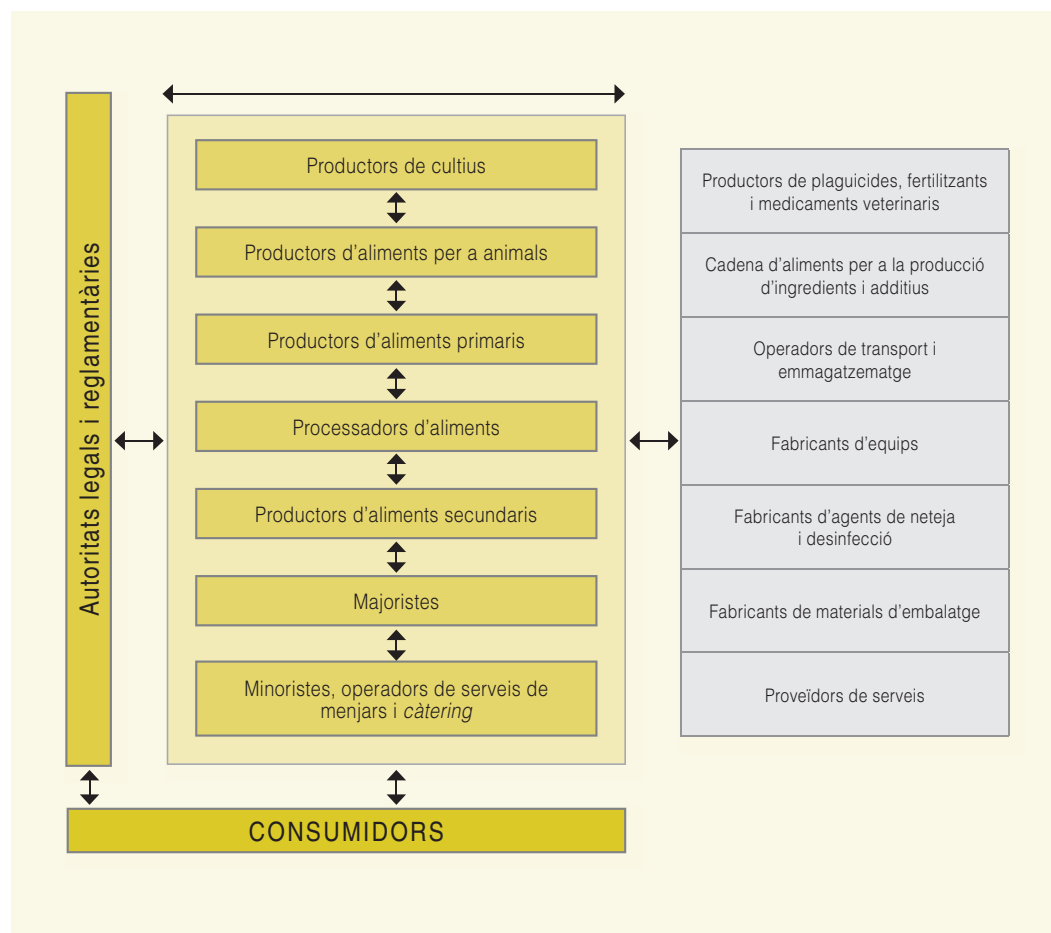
Autoritats legals i reglamentàries

Productors de cultius

Productors d'aliments per a animals

Productors d'aliments primaris

Processadors d'aliments

Productors d'aliments secundaris

Majoristes

Minoristes, operadors de serveis de menjars i *càtering*

Productors de plaguicides, fertilitzants i medicaments veterinaris

Cadena d'aliments per a la producció d'ingredients i additius

Operadors de transport i emmagatzematge

Fabricants d'equips

Fabricants d'agents de neteja i desinfecció

Fabricants de materials d'embalatge

Proveïdors de serveis

CONSUMIDORS